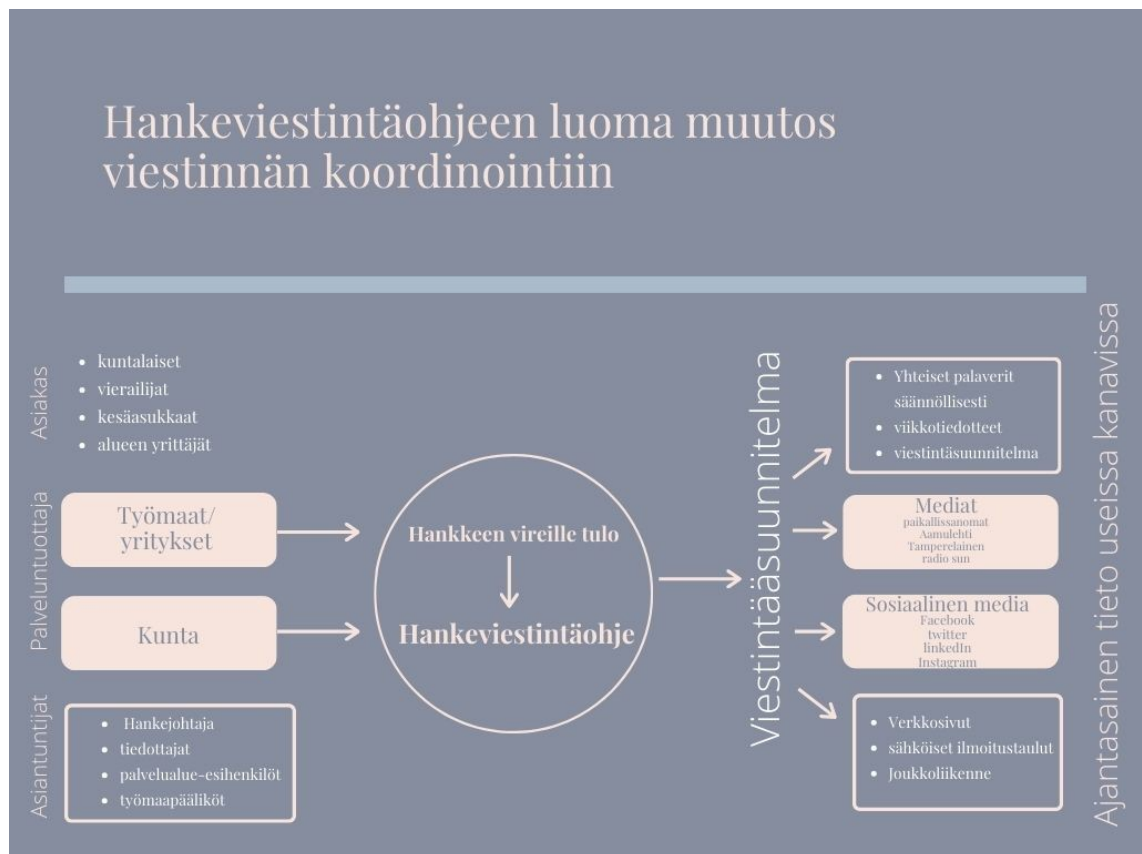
Hankeviestintäohjeen luoma muutos viestinnän koordinointiin

Asiakas

- kuntalaiset
- vierailijat
- kesäasukkaat
- alueen yrittäjät

Palveluntuottaja

Työmaat/ yritykset

Kunta

Asiantuntijat

- Hankejohtaja
- tiedottajat
- palvelualue-esihenkilöt
- työmaapäälliköt

Hankkeen vireille tulo

Hankeviestintäohje

Viestintäsuunnitelma

- Yhteiset palaverit säännöllisesti
- viikkotiedotteet
- viestintäsuunnitelma

Mediat
paikallissanomat
Aamulehti
Tamperelainen
radio sun

Sosiaalinen media
Facebook
twitter
linkedIn
Instagram

- Verkkosivut
- sähköiset ilmoitustaulut
- Joukkoliikenne

Ajantasainen tieto useissa kanavissa